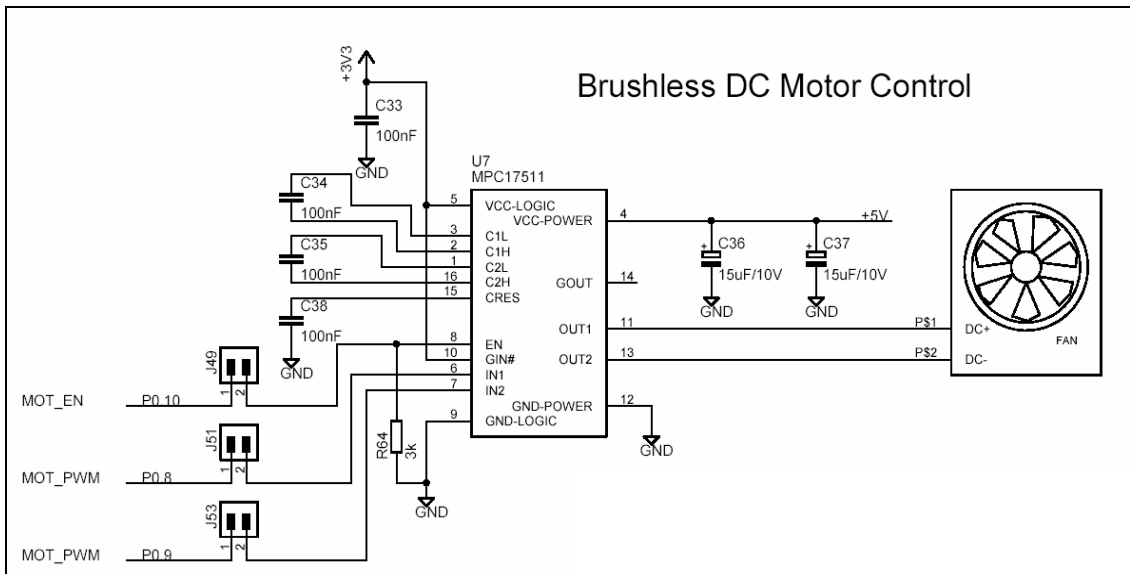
Brushless DC Motor Control

+3V3

C33
100nF
GND

C34
100nF

C35
100nF

C38
100nF
GND

U7
MPC17511

5 VCC-LOGIC
VCC-POWER 4
3 C1L
2 C1H
1 C2L
16 C2H
15 CRES
GOUT 14
OUT1 11
8 EN
10 GIN#
OUT2 13
6 IN1
7 IN2
GND-POWER 12
9 GND-LOGIC

+5V
C36
15uF/10V
GND
C37
15uF/10V
GND

P$1
P$2
DC+
DC-
FAN

GND

J49
1 2
MOT_EN
P0.10

J51
1 2
MOT_PWM
P0.8

J53
1 2
MOT_PWM
P0.9

R64
3k
GND